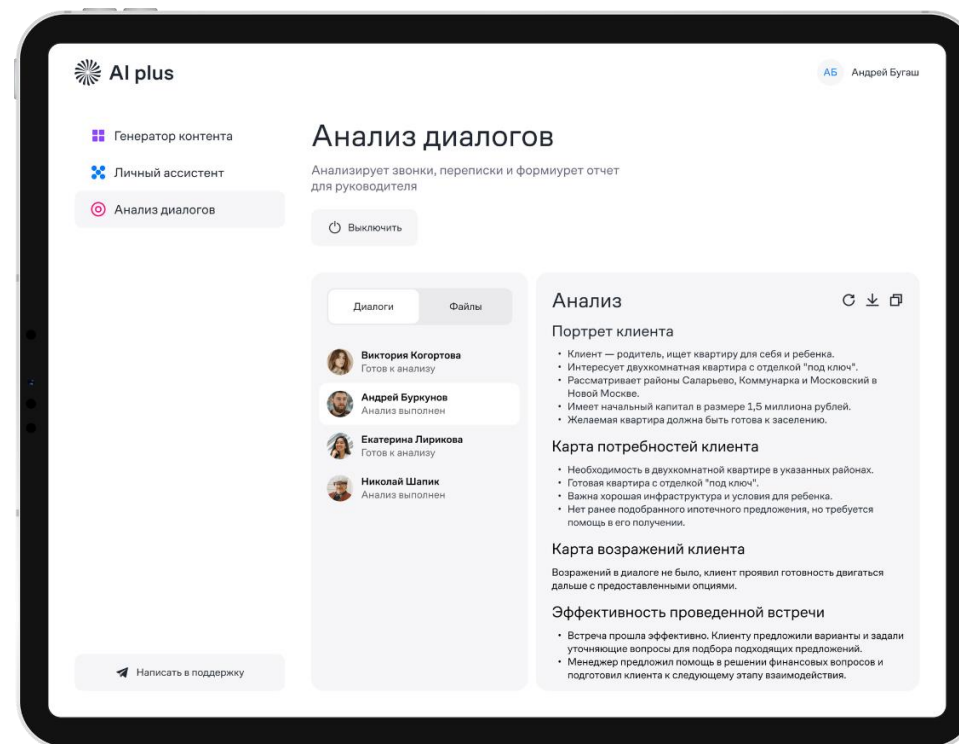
AI plus

АБ Андрей Бугаш

Генератор контента
Личный ассистент
Анализ диалогов

Анализ диалогов

Анализирует звонки, переписки и формирует отчет для руководителя

Выключить

Диалоги | Файлы

Виктория Когортова
Готов к анализу

Андрей Буркунов
Анализ выполнен

Екатерина Лирикова
Готов к анализу

Николай Шапик
Анализ выполнен

Анализ

Портрет клиента

• Клиент — родитель, ищет квартиру для себя и ребенка.
• Интересует двухкомнатная квартира с отделкой "под ключ".
• Рассматривает районы Саларьево, Коммунарка и Московский в Новой Москве.
• Имеет начальный капитал в размере 1,5 миллиона рублей.
• Желаемая квартира должна быть готова к заселению.

Карта потребностей клиента

• Необходимость в двухкомнатной квартире в указанных районах.
• Готовая квартира с отделкой "под ключ".
• Важна хорошая инфраструктура и условия для ребенка.
• Нет ранее подобранного ипотечного предложения, но требуется помощь в его получении.

Карта возражений клиента

Возражений в диалоге не было, клиент проявил готовность двигаться дальше с предоставленными опциями.

Эффективность проведенной встречи

• Встреча прошла эффективно. Клиенту предложили варианты и задали уточняющие вопросы для подбора подходящих предложений.
• Менеджер предложил помощь в решении финансовых вопросов и подготовил клиента к следующему этапу взаимодействия.

Написать в поддержку